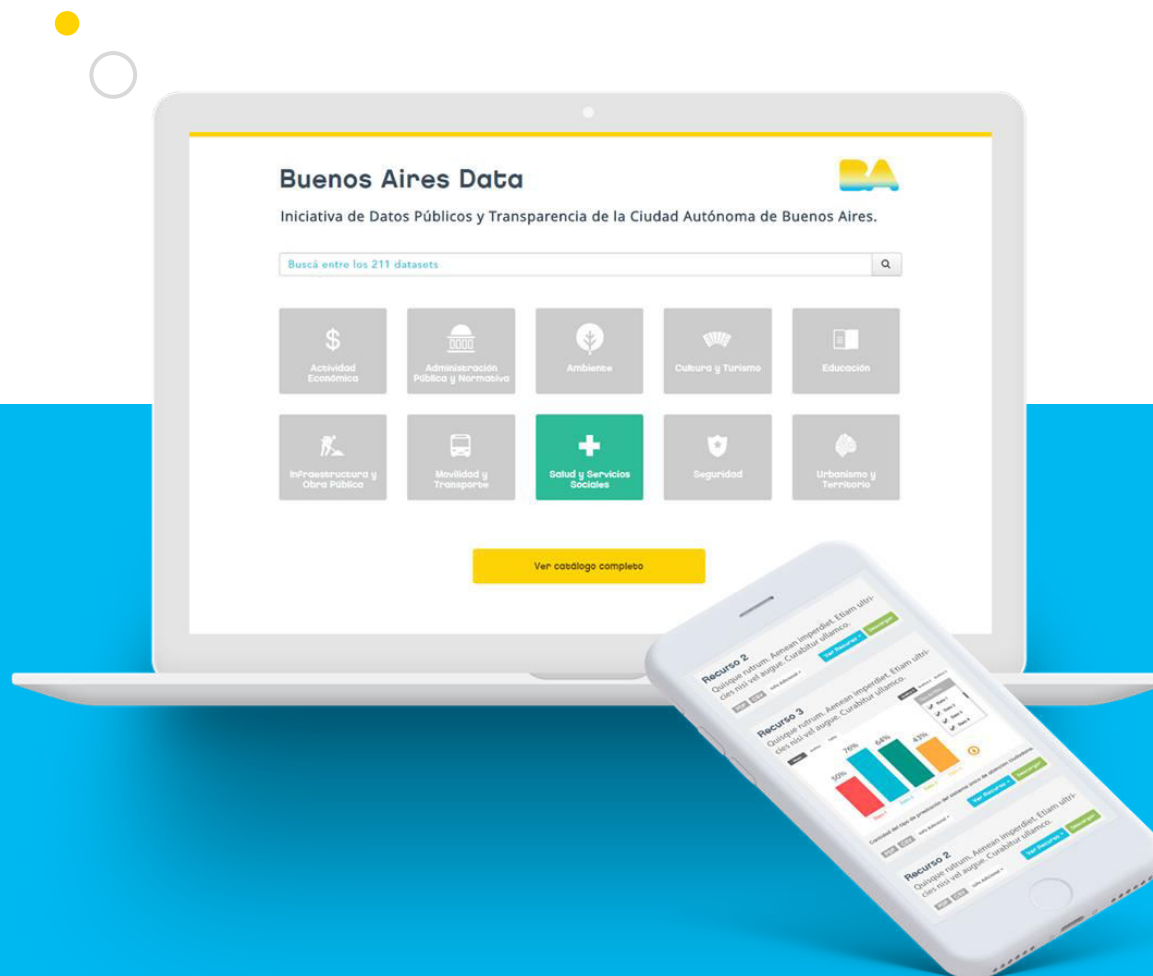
Buenos Aires Data

BA

Iniciativa de Datos Públicos y Transparencia de la Ciudad Autónoma de Buenos Aires.

Buscá entre los 211 datasets

Actividad Económica

Administración Pública y Normativa

Ambiente

Cultura y Turismo

Educación

Infraestructura y Obra Pública

Movilidad y Transporte

Salud y Servicios Sociales

Seguridad

Urbanismo y Territorio

Ver catálogo completo

Recurso 2
Quisque rutrum. Aenean imperdiet. Etiam ultricies nisi vel augue. Curabitur ullamco.

Ver Recurso

Descargar

Recurso 3
Quisque rutrum. Aenean imperdiet. Etiam ultricies nisi vel augue. Curabitur ullamco.

50%

76%

64%

43%

Ver Recurso

Descargar

Recurso 2
Quisque rutrum. Aenean imperdiet. Etiam ultricies nisi vel augue. Curabitur ullamco.

Ver Recurso

Descargar